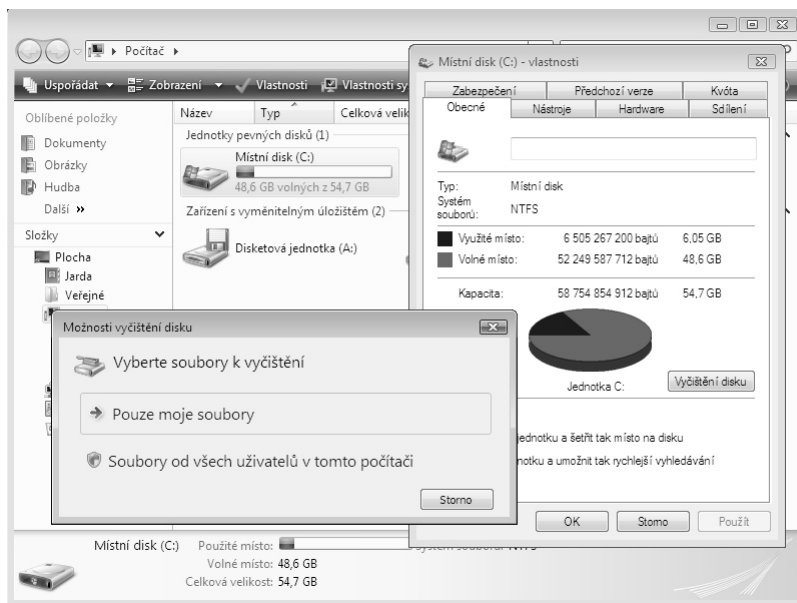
Počítač ▸

Uspořádat ▾ Zobrazení ▾ Vlastnosti Vlastnosti sy

Oblíbené položky
Dokumenty
Obrázky
Hudba
Další »

Složky
Plocha
Jarda
Veřejné

Název Typ Celková veli

Jednotky pevných disků (1)
Místní disk (C:)
48,6 GB volných z 54,7 GB

Zařízení s vyměnitelným úložištěm (2)
Disketová jednotka (A:)

Místní disk (C:) - vlastnosti

Zabezpečení | Předchozí verze | Kvóta
Obecné | Nástroje | Hardware | Sdílení

Typ: Místní disk
Systém souborů: NTFS

| | | |
|---|---|---|
| Využité místo: | 6 505 267 200 bajtů | 6,05 GB |
| Volné místo: | 52 249 587 712 bajtů | 48,6 GB |
| Kapacita: | 58 754 854 912 bajtů | 54,7 GB |

Jednotka C:
Vyčištění disku

jednotku a šetřit tak místo na disku
notku a umožnit tak rychlejší vyhledávání

OK Storno Použít

Možnosti vyčištění disku

Vyberte soubory k vyčištění

Pouze moje soubory

Soubory od všech uživatelů v tomto počítači

Storno

Místní disk (C:) Použité místo:
Volné místo: 48,6 GB
Celková velikost: 54,7 GB